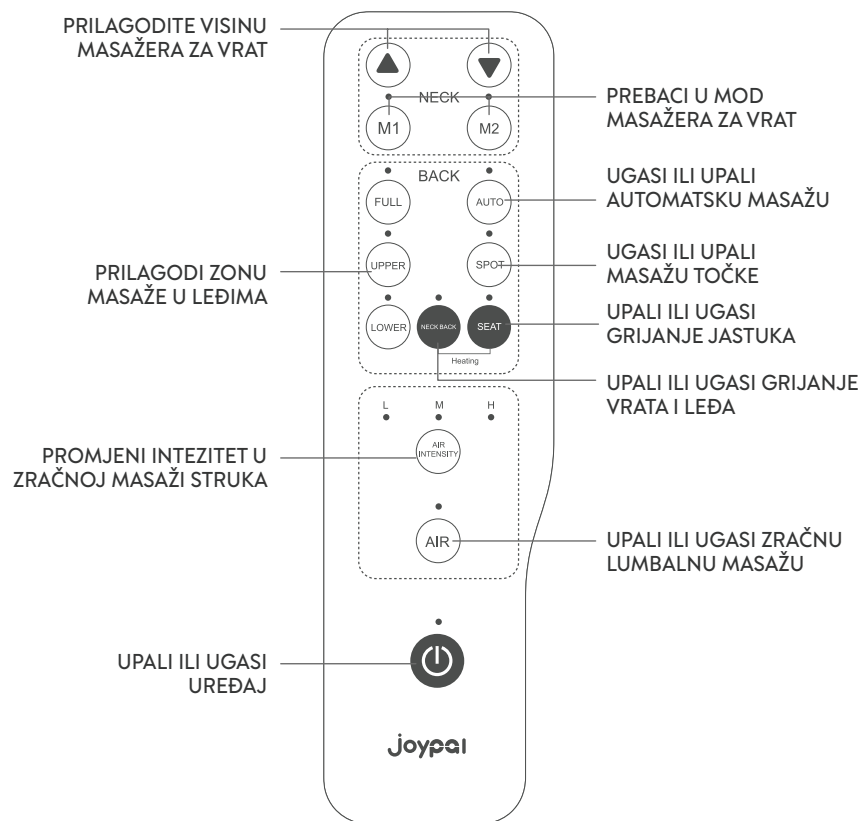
PRILAGODITE VISINU MASAŽERA ZA VRAT

NECK

M1

M2

PREBACI U MOD MASAŽERA ZA VRAT

BACK

FULL

AUTO

UGASI ILI UPALI AUTOMATSKU MASAŽU

PRILAGODI ZONU MASAŽE U LEĐIMA

UPPER

SPOT

UGASI ILI UPALI MASAŽU TOČKE

LOWER

NECK BACK

SEAT

UPALI ILI UGASI GRIJANJE JASTUKA

Heating

UPALI ILI UGASI GRIJANJE VRATA I LEĐA

L

M

H

PROMJENI INTEZITET U ZRAČNOJ MASAŽI STRUKA

AIR INTENSITY

AIR

UPALI ILI UGASI ZRAČNU LUMBALNU MASAŽU

UPALI ILI UGASI UREĐAJ

joypal